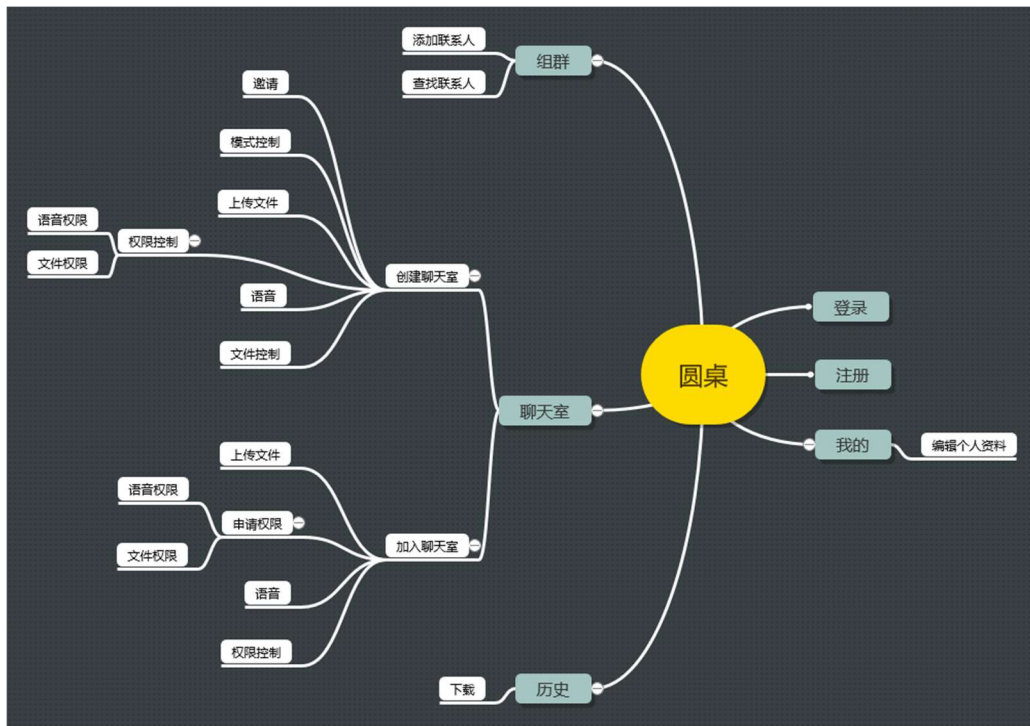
圆桌

组群
添加联系人
查找联系人

聊天室
创建聊天室
邀请
模式控制
上传文件
权限控制
语音权限
文件权限
语音
文件控制

加入聊天室
上传文件
申请权限
语音权限
文件权限
语音
权限控制

历史
下载

登录
注册
我的
编辑个人资料